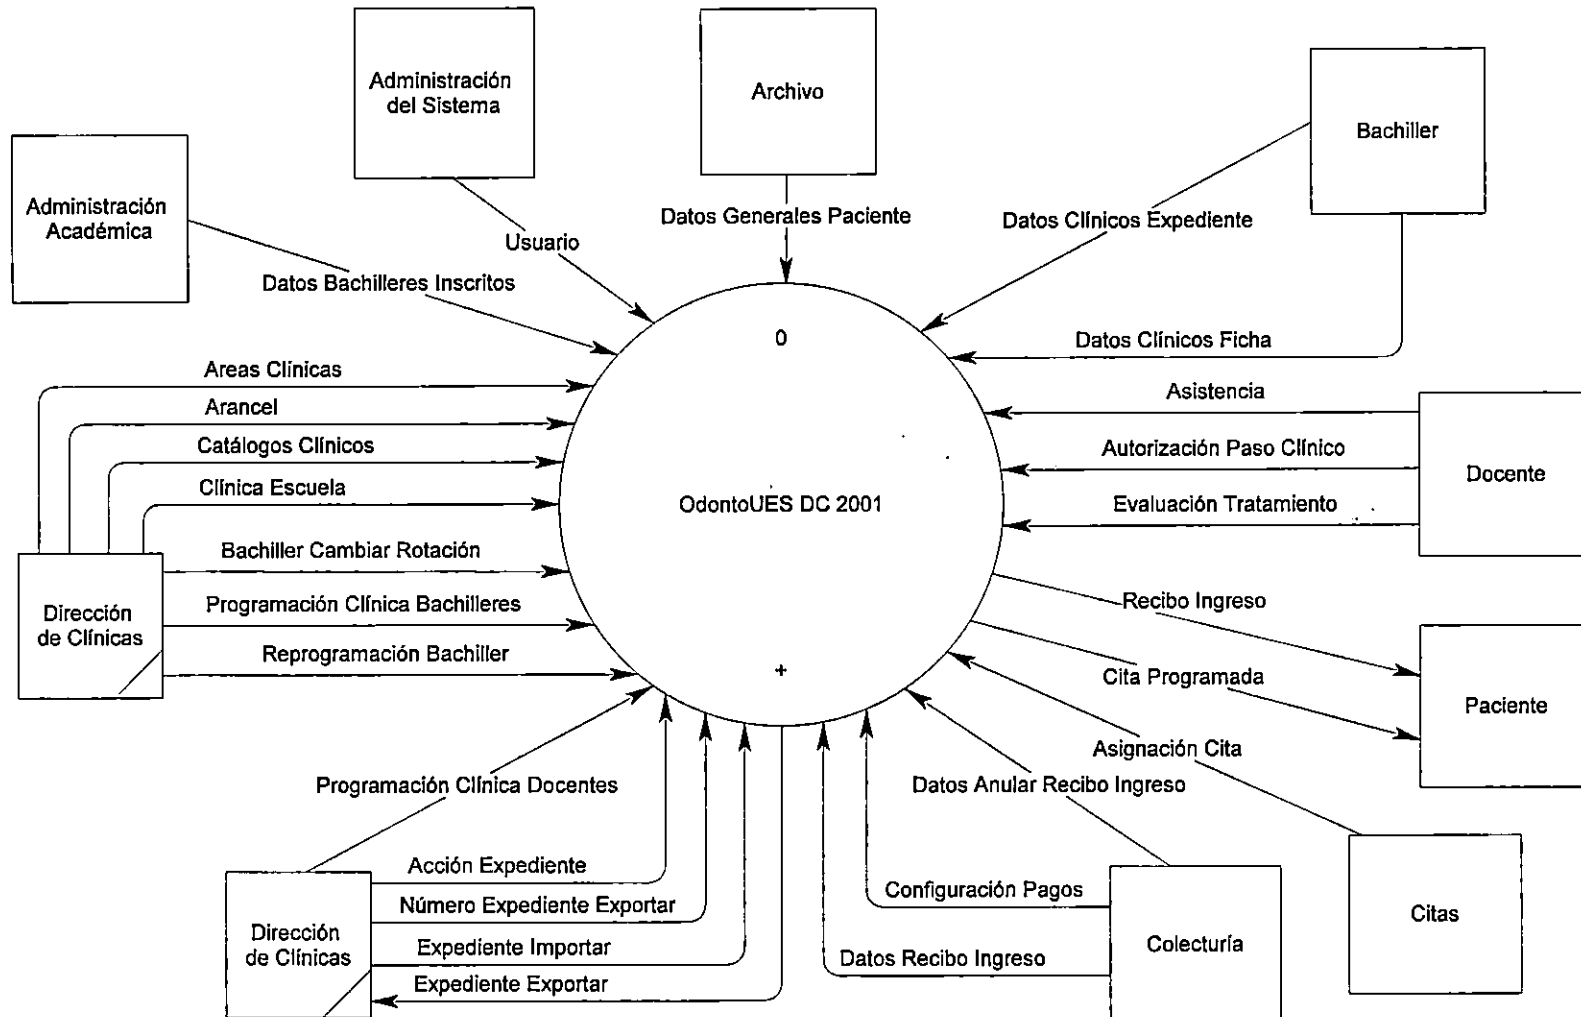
Administración del Sistema

Archivo

Bachiller

Administración Académica

Usuario

Datos Generales Paciente

Datos Clínicos Expediente

Datos Bachilleres Inscritos

0

Datos Clínicos Ficha

Areas Clínicas

Arancel

Catálogos Clínicos

Clínica Escuela

Asistencia

Autorización Paso Clínico

Evaluación Tratamiento

Docente

OdontoUES DC 2001

Bachiller Cambiar Rotación

Programación Clínica Bachilleres

Reprogramación Bachiller

Dirección de Clínicas

Recibo Ingreso

Cita Programada

Paciente

+

Asignación Cita

Programación Clínica Docentes

Datos Anular Recibo Ingreso

Acción Expediente

Número Expediente Exportar

Expediente Importar

Expediente Exportar

Dirección de Clínicas

Configuración Pagos

Datos Recibo Ingreso

Colecturía

Citas